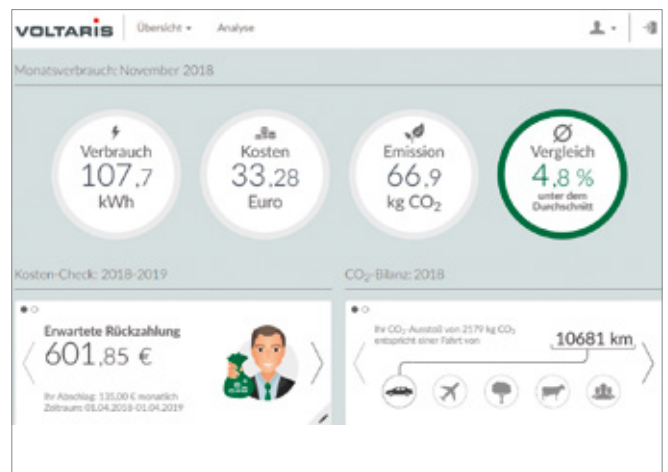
VOLTARIS Übersicht ▾ Analyse

Monatsverbrauch: November 2018

Verbrauch
107,7
kWh

Kosten
33,28
Euro

Emission
66,9
kg $CO_2$

Ø
Vergleich
4,8 %
unter dem Durchschnitt

Kosten-Check: 2018-2019

Erwartete Rückzahlung
601,85 €

Ihr Abschlag: 135,00 € monatlich
Zeitraum: 01.04.2018-01.04.2019

$CO_2$-Bilanz: 2018

Ihr $CO_2$-Ausstoß von 2179 kg $CO_2$ entspricht einer Fahrt von

10681 km